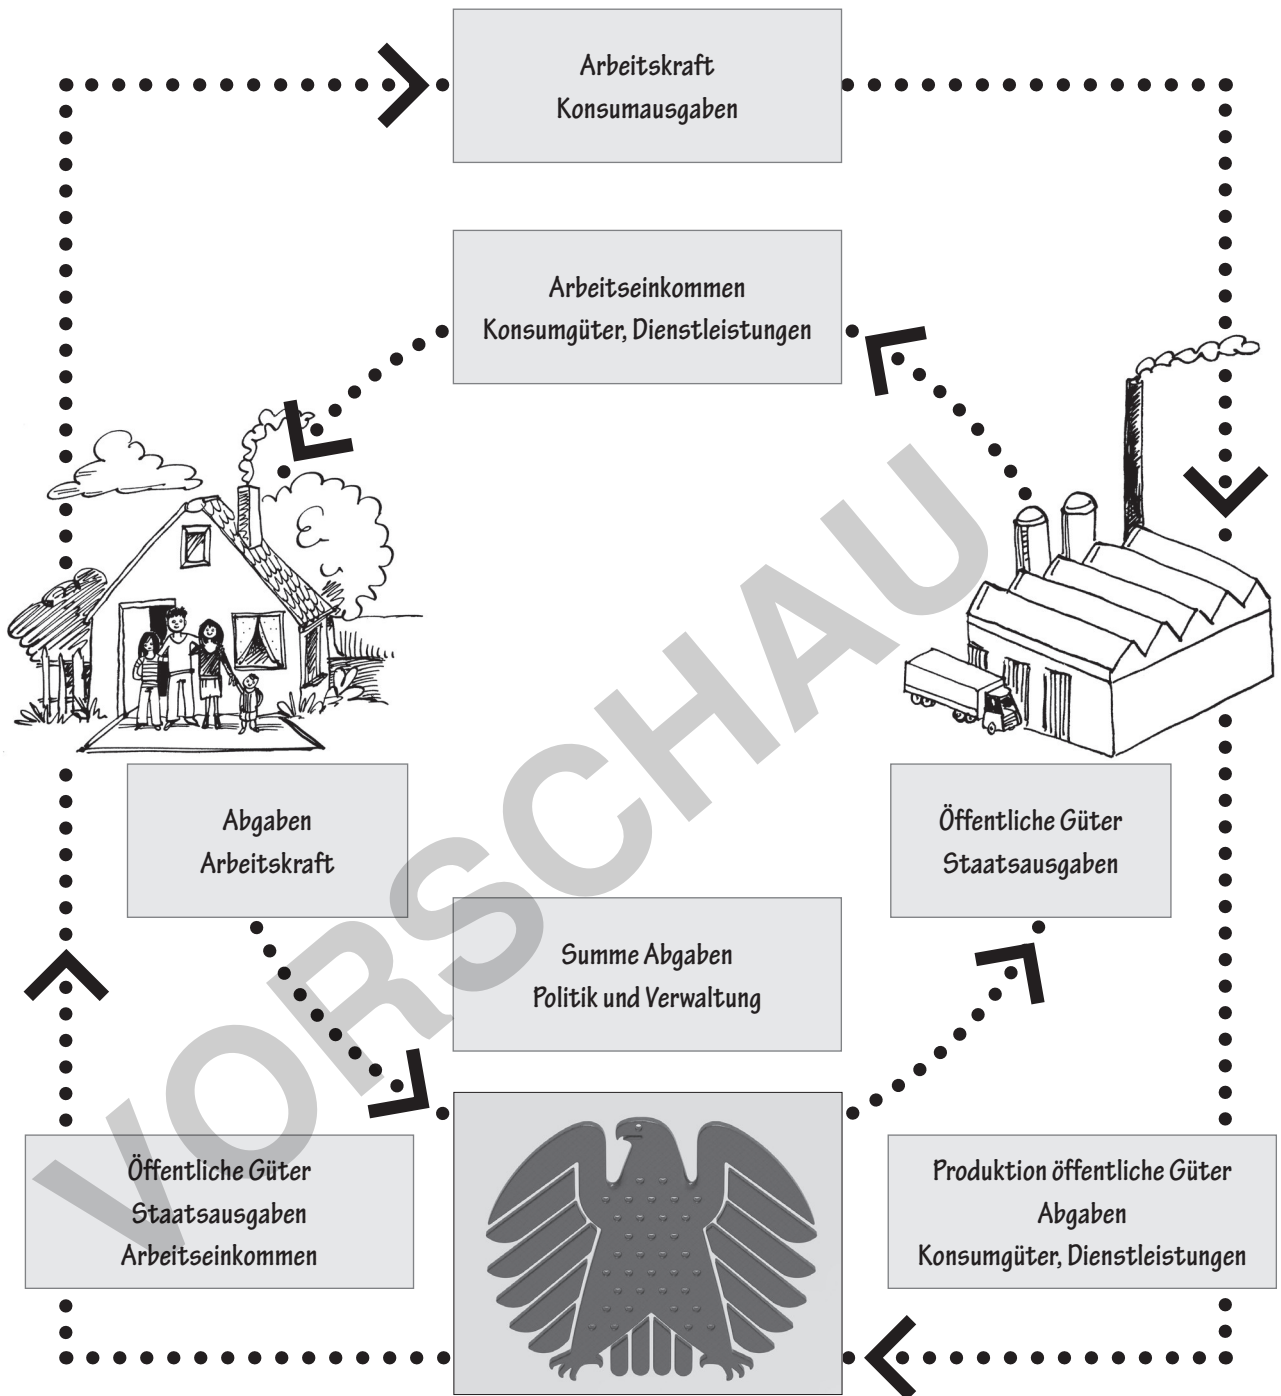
Arbeitskraft
Konsumausgaben

Arbeitseinkommen
Konsumgüter, Dienstleistungen

Abgaben
Arbeitskraft

Öffentliche Güter
Staatsausgaben

Summe Abgaben
Politik und Verwaltung

Öffentliche Güter
Staatsausgaben
Arbeitseinkommen

Produktion öffentliche Güter
Abgaben
Konsumgüter, Dienstleistungen

VORSCHAU